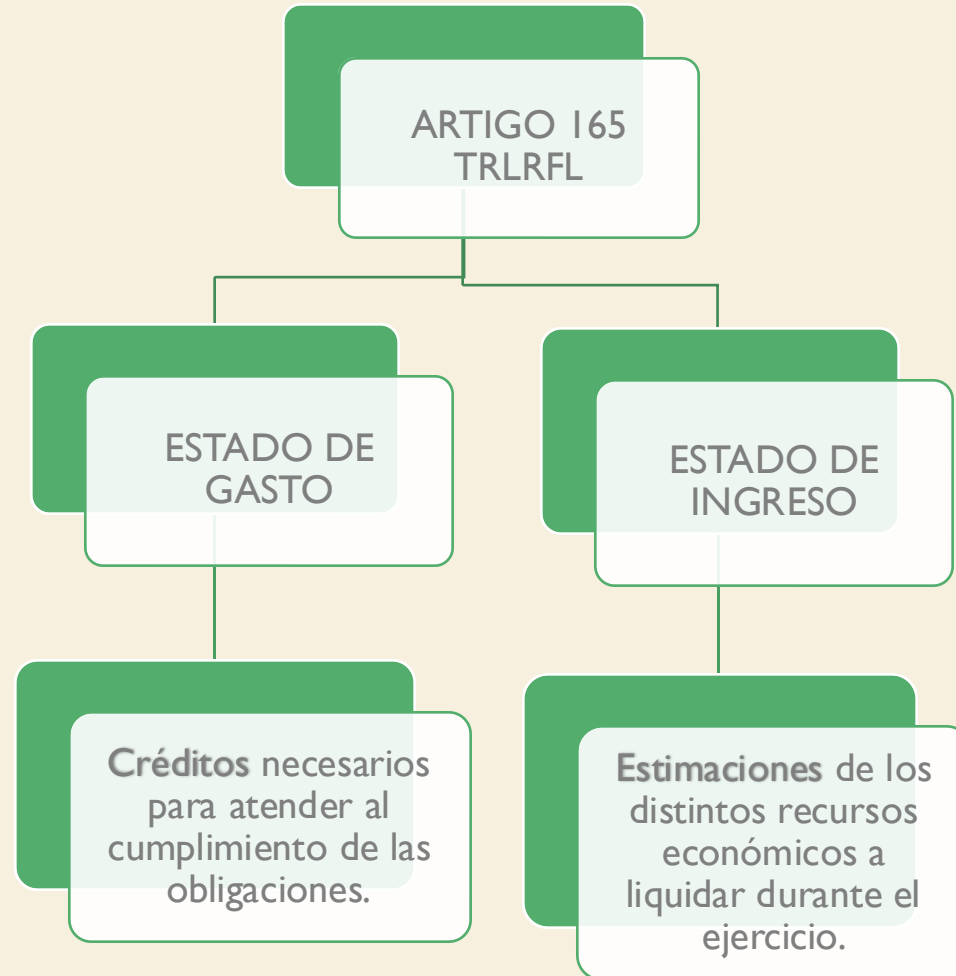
ARTIGO 165 TRLRFL

ESTADO DE GASTO

ESTADO DE INGRESO

Créditos necesarios para atender al cumplimiento de las obligaciones.

Estimaciones de los distintos recursos económicos a liquidar durante el ejercicio.